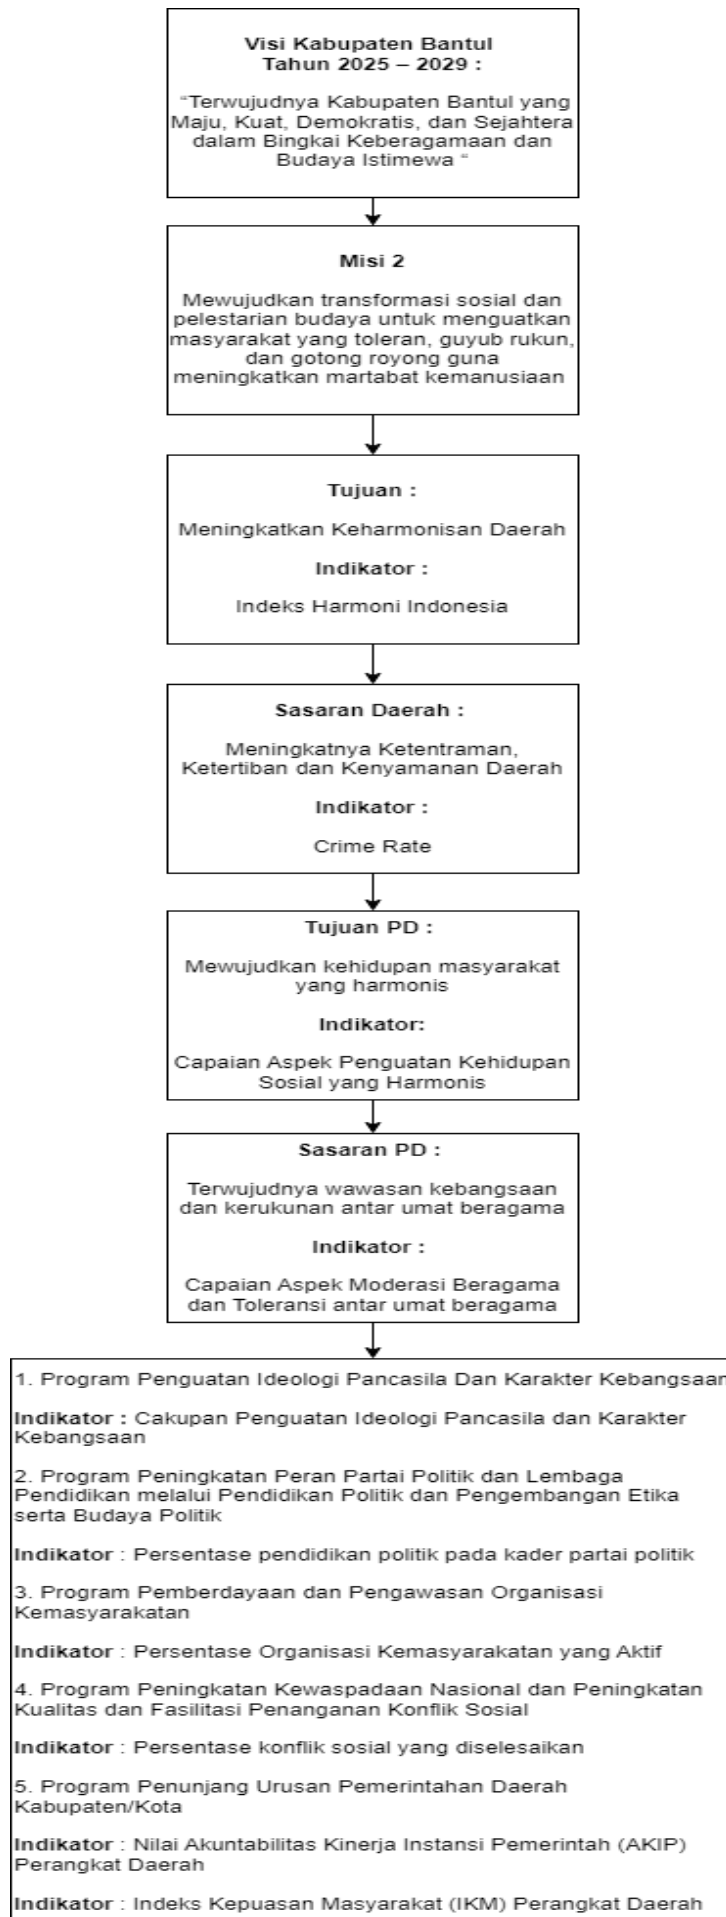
Visi Kabupaten Bantul Tahun 2025 – 2029 :

“Terwujudnya Kabupaten Bantul yang Maju, Kuat, Demokratis, dan Sejahtera dalam Bingkai Keberagamaan dan Budaya Istimewa “

Misi 2

Mewujudkan transformasi sosial dan pelestarian budaya untuk menguatkan masyarakat yang toleran, guyub rukun, dan gotong royong guna meningkatkan martabat kemanusiaan

Tujuan :

Meningkatkan Keharmonisan Daerah

Indikator :

Indeks Harmoni Indonesia

Sasaran Daerah :

Meningkatnya Ketentraman, Ketertiban dan Kenyamanan Daerah

Indikator :

Crime Rate

Tujuan PD :

Mewujudkan kehidupan masyarakat yang harmonis

Indikator:

Capaian Aspek Penguatan Kehidupan Sosial yang Harmonis

Sasaran PD :

Terwujudnya wawasan kebangsaan dan kerukunan antar umat beragama

Indikator :

Capaian Aspek Moderasi Beragama dan Toleransi antar umat beragama

1. Program Penguatan Ideologi Pancasila Dan Karakter Kebangsaan

Indikator : Cakupan Penguatan Ideologi Pancasila dan Karakter Kebangsaan

2. Program Peningkatan Peran Partai Politik dan Lembaga Pendidikan melalui Pendidikan Politik dan Pengembangan Etika serta Budaya Politik

Indikator : Persentase pendidikan politik pada kader partai politik

3. Program Pemberdayaan dan Pengawasan Organisasi Kemasyarakatan

Indikator : Persentase Organisasi Kemasyarakatan yang Aktif

4. Program Peningkatan Kewaspadaan Nasional dan Peningkatan Kualitas dan Fasilitasi Penanganan Konflik Sosial

Indikator : Persentase konflik sosial yang diselesaikan

5. Program Penunjang Urusan Pemerintahan Daerah Kabupaten/Kota

Indikator : Nilai Akuntabilitas Kinerja Instansi Pemerintah (AKIP) Perangkat Daerah

Indikator : Indeks Kepuasan Masyarakat (IKM) Perangkat Daerah